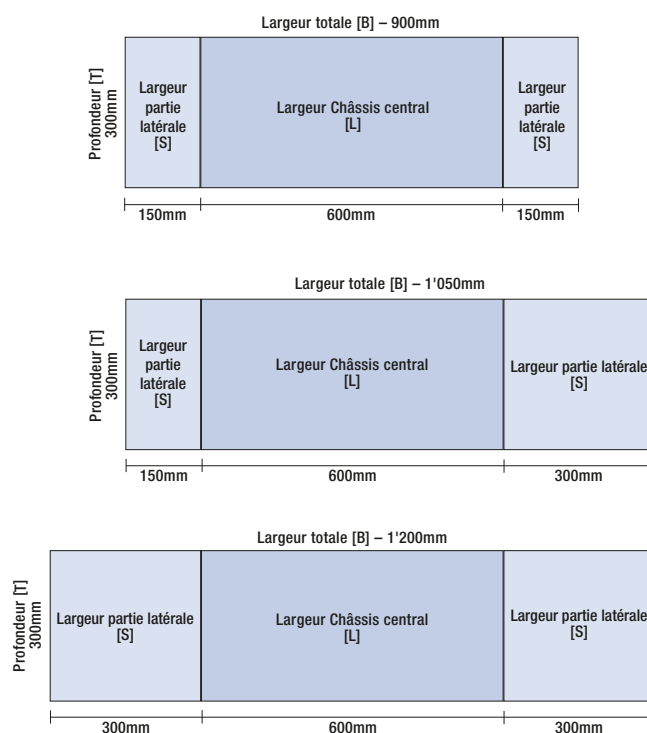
Largeur totale [B] – 900mm

Profondeur [T] 300mm

Largeur partie latérale [S]

Largeur Châssis central [L]

Largeur partie latérale [S]

150mm

600mm

150mm

Largeur totale [B] – 1'050mm

Profondeur [T] 300mm

Largeur partie latérale [S]

Largeur Châssis central [L]

Largeur partie latérale [S]

150mm

600mm

300mm

Largeur totale [B] – 1'200mm

Profondeur [T] 300mm

Largeur partie latérale [S]

Largeur Châssis central [L]

Largeur partie latérale [S]

300mm

600mm

300mm